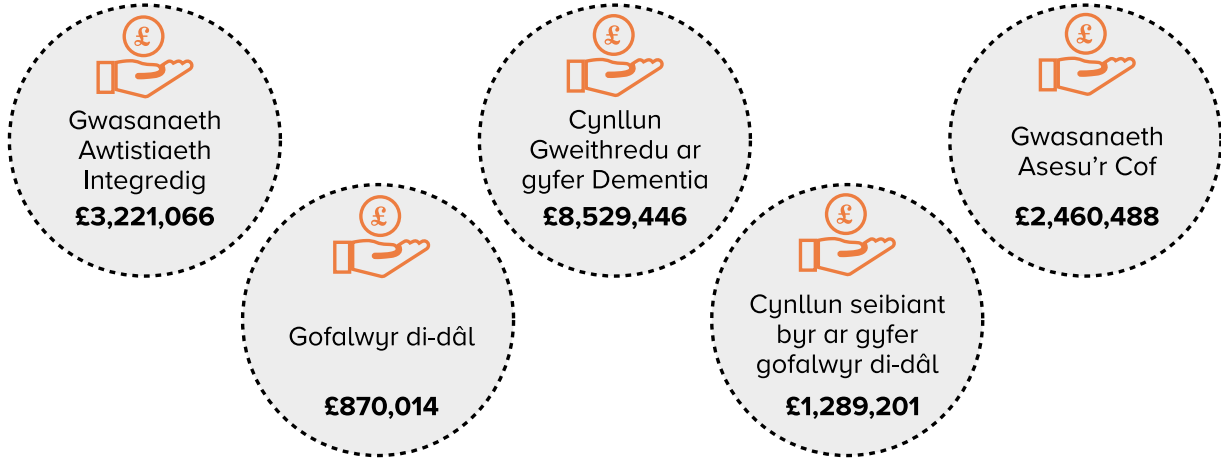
£

Gwasanaeth Awtistiaeth Integredig

£3,221,066

£

Gofalwyr di-dâl

£870,014

£

Cynllun Gweithredu ar gyfer Dementia

£8,529,446

£

Cynllun seibiant byr ar gyfer gofalwyr di-dâl

£1,289,201

£

Gwasanaeth Asesu'r Cof

£2,460,488